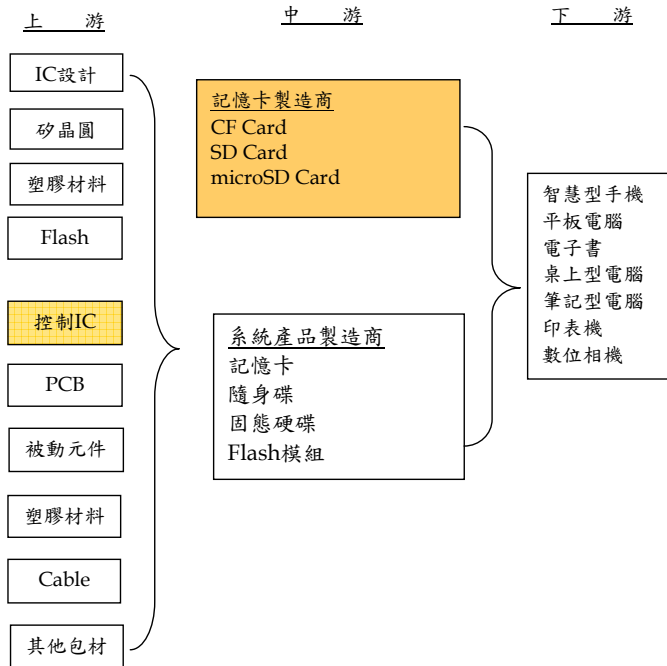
上 游

中 游

下 游

IC設計

矽晶圓

塑膠材料

Flash

控制IC

PCB

被動元件

塑膠材料

Cable

其他包材

記憶卡製造商
CF Card
SD Card
microSD Card

系統產品製造商
記憶卡
隨身碟
固態硬碟
Flash模組

智慧型手機
平板電腦
電子書
桌上型電腦
筆記型電腦
印表機
數位相機